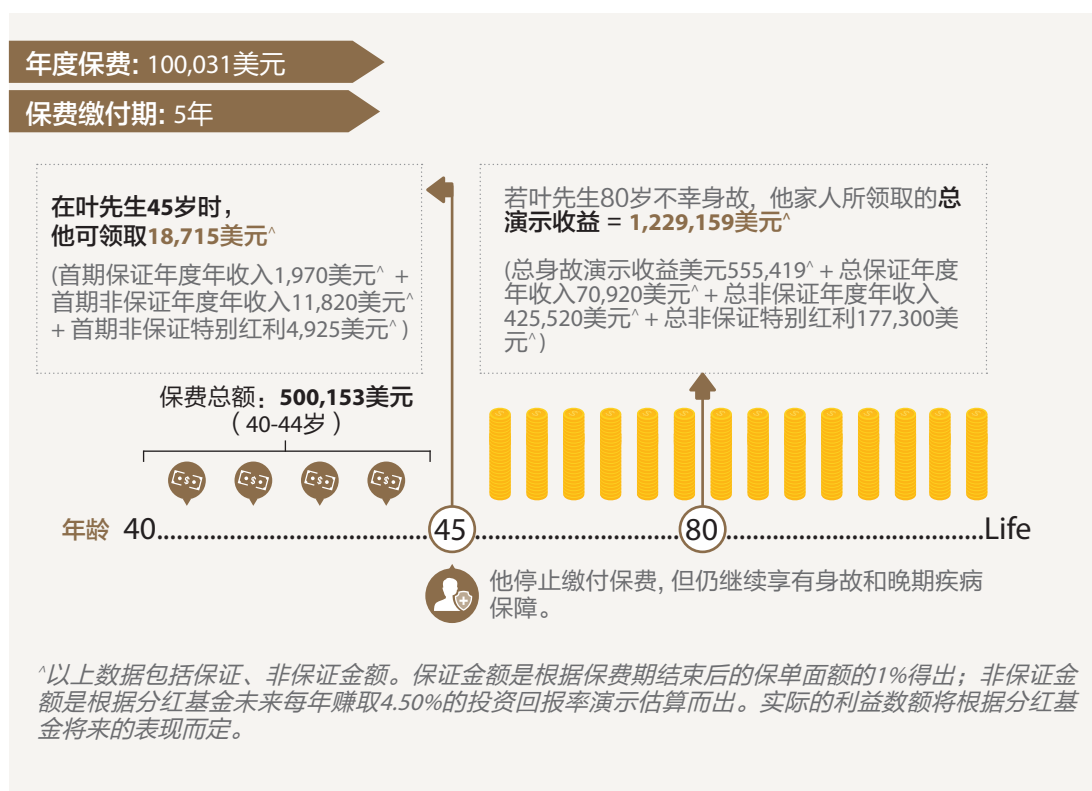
年度保费: 100,031美元

保费缴付期: 5年

在叶先生45岁时，他可领取18,715美元^

(首期保证年度年收入1,970美元^ + 首期非保证年度年收入11,820美元^ + 首期非保证特别红利4,925美元^)

若叶先生80岁不幸身故，他家人所领取的总演示收益 = 1,229,159美元^

(总身故演示收益美元555,419^ + 总保证年度年收入70,920美元^ + 总非保证年度年收入425,520美元^ + 总非保证特别红利177,300美元^)

保费总额：500,153美元
(40-44岁)

年龄 40 45 80 Life

他停止缴付保费, 但仍继续享有身故和晚期疾病保障。

^以上数据包括保证、非保证金额。保证金额是根据保费期结束后的保单面额的1%得出；非保证金额是根据分红基金未来每年赚取4.50%的投资回报率演示估算而出。实际的利益数额将根据分红基金将来的表现而定。